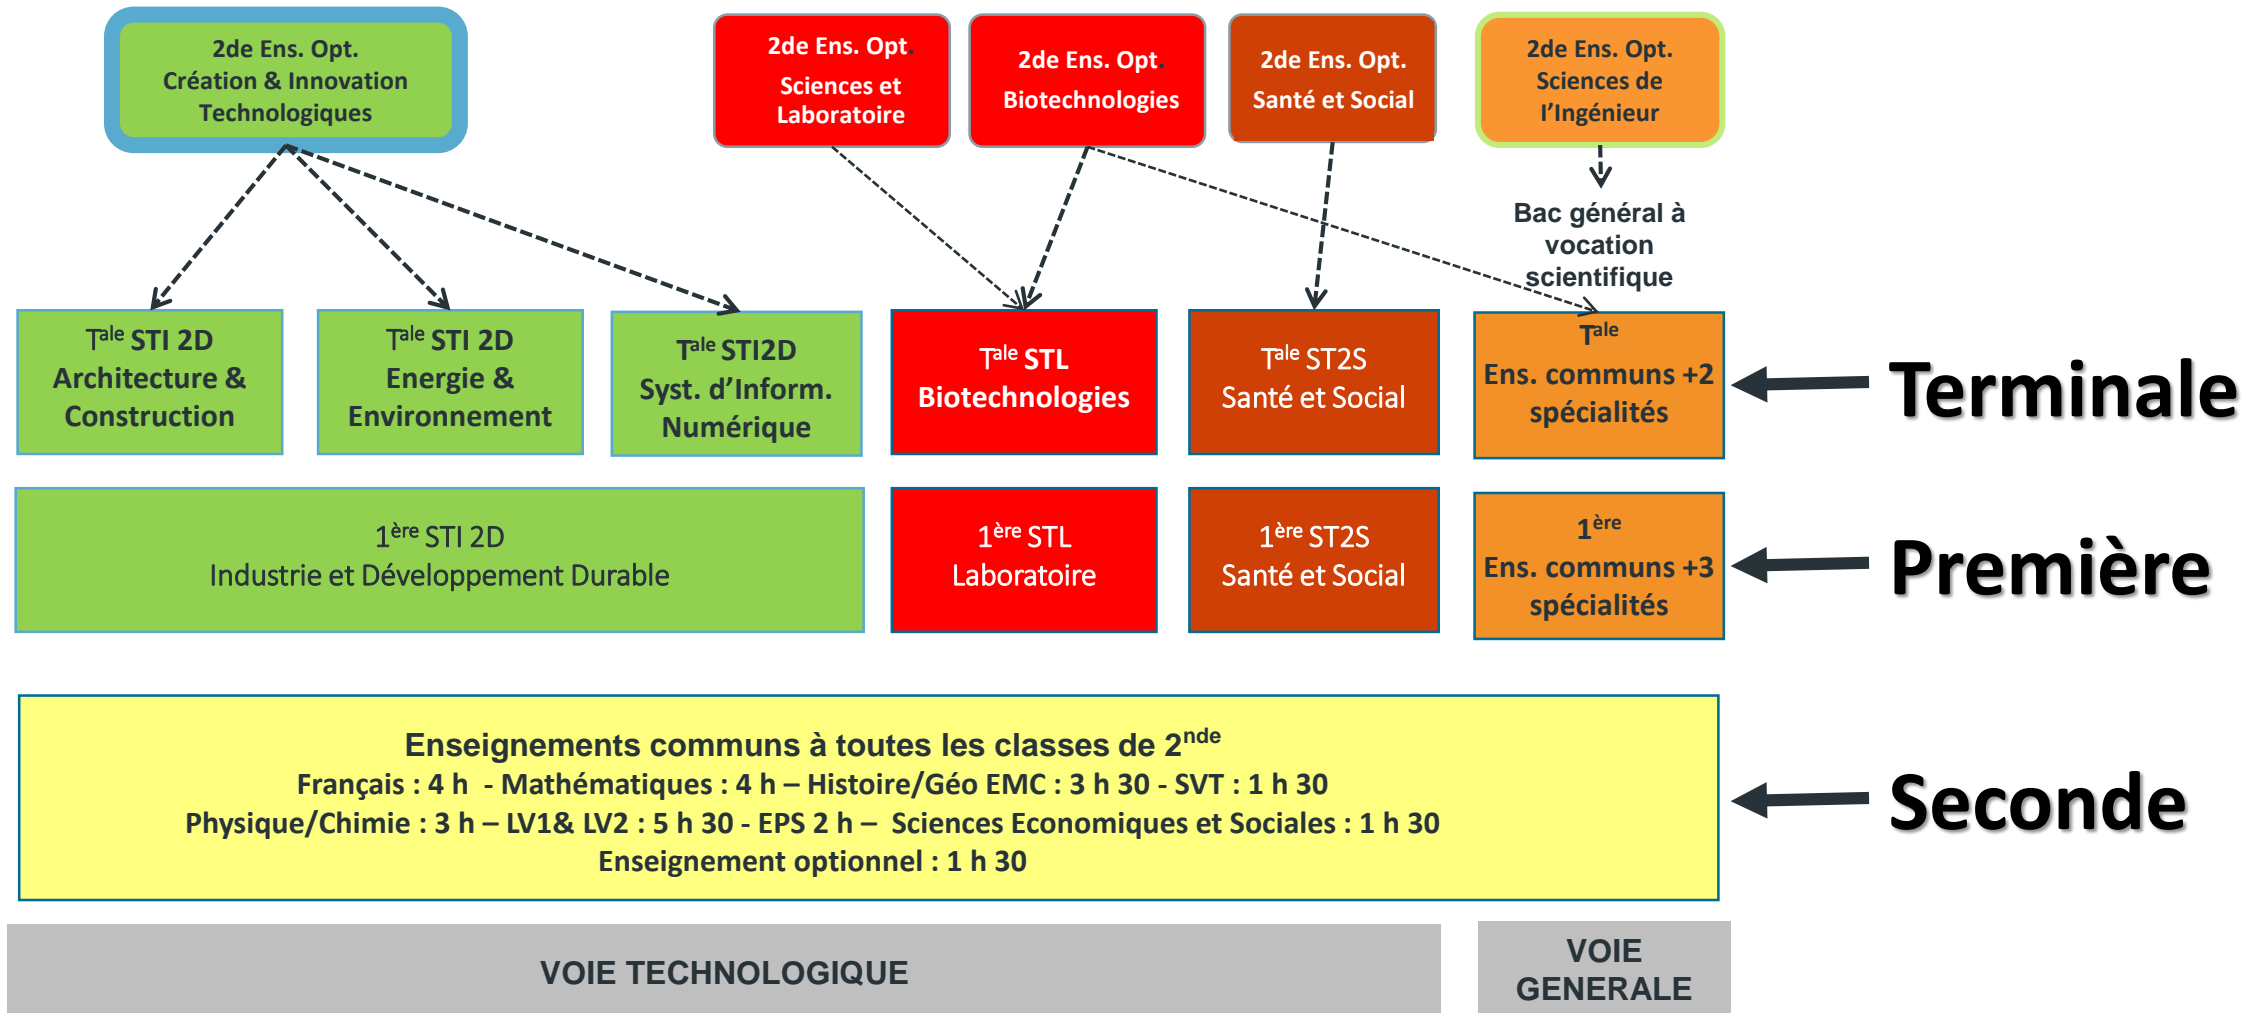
2de Ens. Opt. Création & Innovation Technologiques

2de Ens. Opt. Sciences et Laboratoire

2de Ens. Opt. Biotechnologies

2de Ens. Opt. Santé et Social

2de Ens. Opt. Sciences de l'Ingénieur

Bac général à vocation scientifique

T$^{ale}$ STI 2D Architecture & Construction

T$^{ale}$ STI 2D Energie & Environnement

T$^{ale}$ STI2D Syst. d'Inform. Numérique

T$^{ale}$ STL Biotechnologies

T$^{ale}$ ST2S Santé et Social

T$^{ale}$ Ens. communs +2 spécialités

Terminale

1$^{ère}$ STI 2D Industrie et Développement Durable

1$^{ère}$ STL Laboratoire

1$^{ère}$ ST2S Santé et Social

1$^{ère}$ Ens. communs +3 spécialités

Première

Enseignements communs à toutes les classes de 2$^{nde}$
Français : 4 h - Mathématiques : 4 h – Histoire/Géo EMC : 3 h 30 - SVT : 1 h 30
Physique/Chimie : 3 h – LV1& LV2 : 5 h 30 - EPS 2 h – Sciences Economiques et Sociales : 1 h 30
Enseignement optionnel : 1 h 30

Seconde

VOIE TECHNOLOGIQUE

VOIE GENERALE